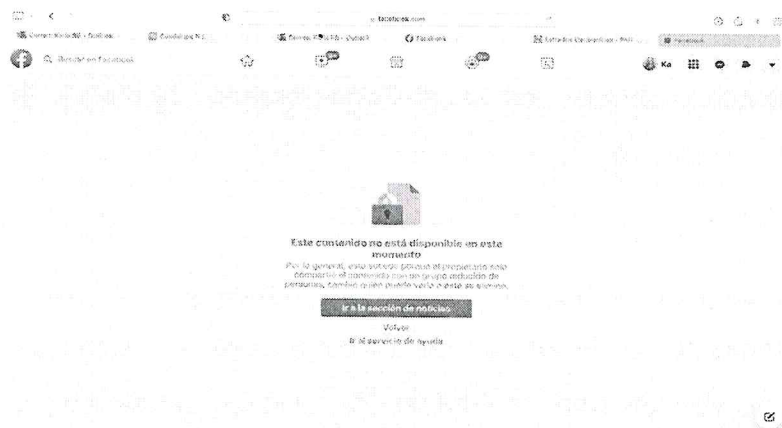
facebook.com

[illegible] · Outlook  Facebook  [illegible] Facebook

Buscar en Facebook

Ka

Este contenido no está disponible en este momento

Por lo general, esto sucede porque el propietario solo compartió el contenido con un grupo reducido de personas, cambió quién puede verlo o este se eliminó.

Ir a la sección de noticias

Volver

Ir al servicio de ayuda